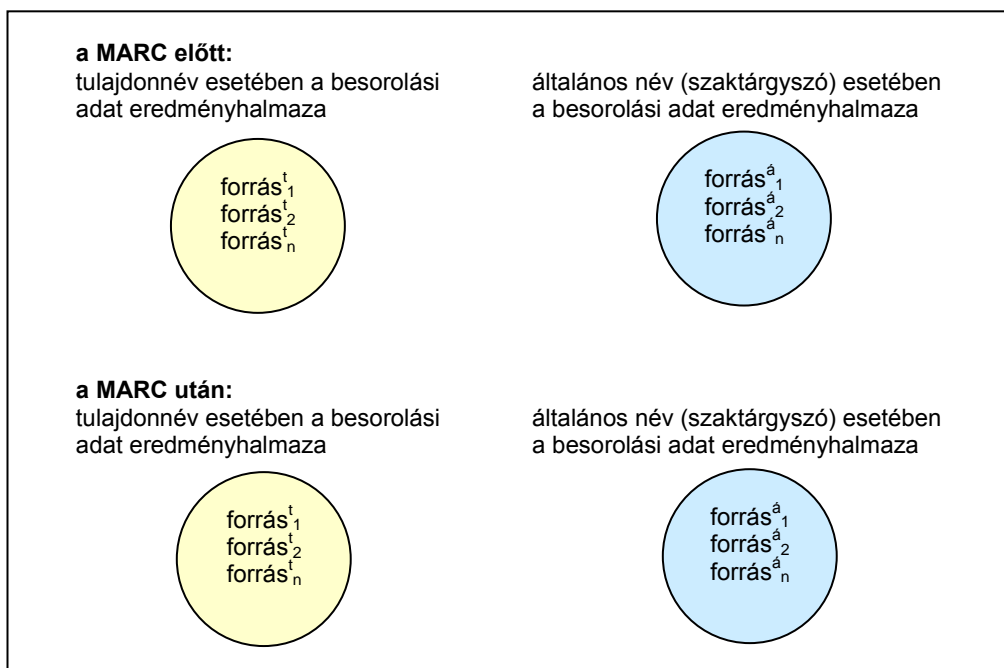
**a MARC előtt:**

tulajdonnév esetében a besorolási adat eredményhalmaza

általános név (szaktárgyszó) esetében a besorolási adat eredményhalmaza

forrás$^{t}_{1}$
forrás$^{t}_{2}$
forrás$^{t}_{n}$

forrás$^{á}_{1}$
forrás$^{á}_{2}$
forrás$^{á}_{n}$

**a MARC után:**

tulajdonnév esetében a besorolási adat eredményhalmaza

általános név (szaktárgyszó) esetében a besorolási adat eredményhalmaza

forrás$^{t}_{1}$
forrás$^{t}_{2}$
forrás$^{t}_{n}$

forrás$^{á}_{1}$
forrás$^{á}_{2}$
forrás$^{á}_{n}$